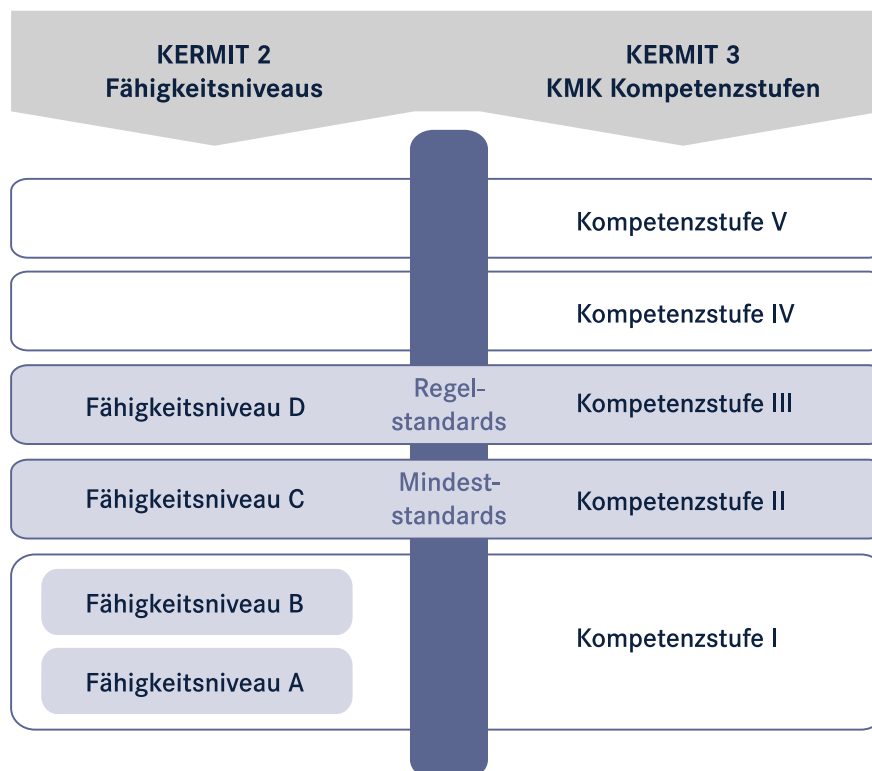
KERMIT 2
Fähigkeitsniveaus

KERMIT 3
KMK Kompetenzstufen

Kompetenzstufe V

Kompetenzstufe IV

Fähigkeitsniveau D

Regelstandards

Kompetenzstufe III

Fähigkeitsniveau C

Mindeststandards

Kompetenzstufe II

Fähigkeitsniveau B

Fähigkeitsniveau A

Kompetenzstufe I